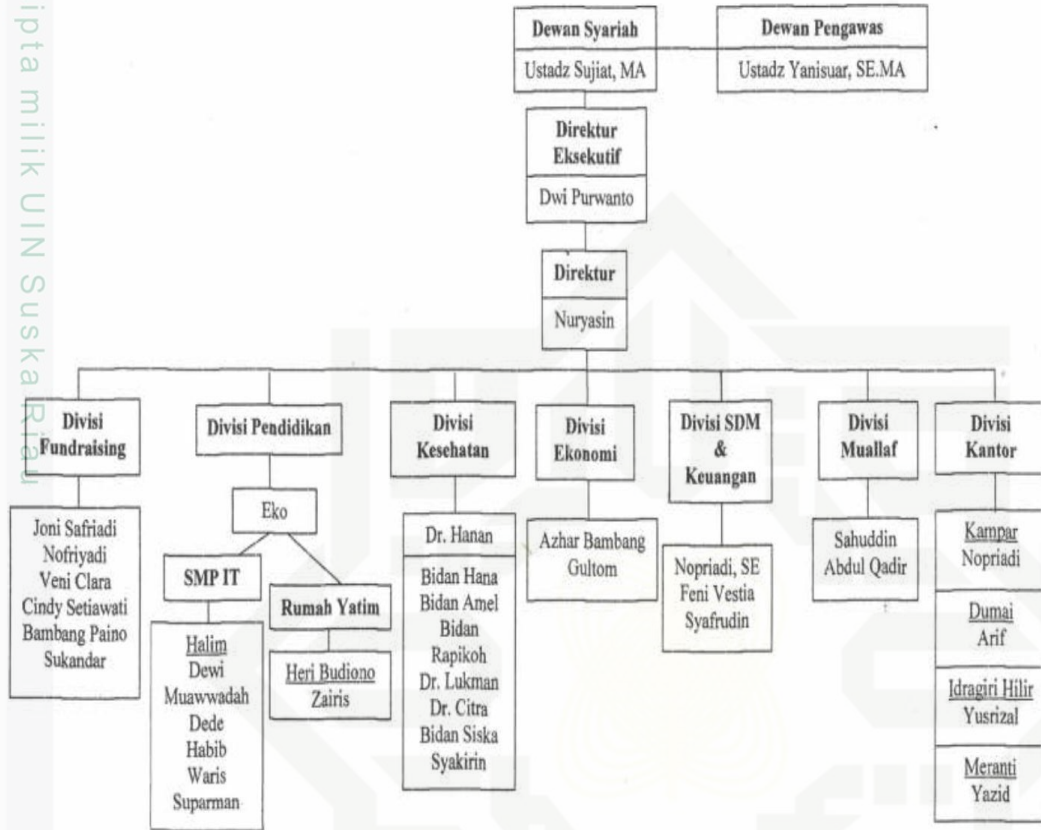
ipta milik UIN Suska Riau

Dewan Syariah
Ustadz Sujiat, MA

Dewan Pengawas
Ustadz Yanisuar, SE.MA

Direktur Eksekutif
Dwi Purwanto

Direktur
Nuryasin

Divisi Fundraising
Joni Safriadi
Nofriyadi
Veni Clara
Cindy Setiawati
Bambang Paino
Sukandar

Divisi Pendidikan
Eko

SMP IT
Halim
Dewi
Muawwadah
Dede
Habib
Waris
Suparman

Rumah Yatim
Heri Budiono
Zairis

Divisi Kesehatan
Dr. Hanan
Bidan Hana
Bidan Amel
Bidan Rapikoh
Dr. Lukman
Dr. Citra
Bidan Siska
Syakirin

Divisi Ekonomi
Azhar Bambang Gultom

Divisi SDM & Keuangan
Nopriadi, SE
Feni Vestia
Syafrudin

Divisi Muallaf
Sahuddin
Abdul Qadir

Divisi Kantor
Kampar
Nopriadi
Dumai
Arif
Idragiri Hilir
Yusrizal
Meranti
Yazid